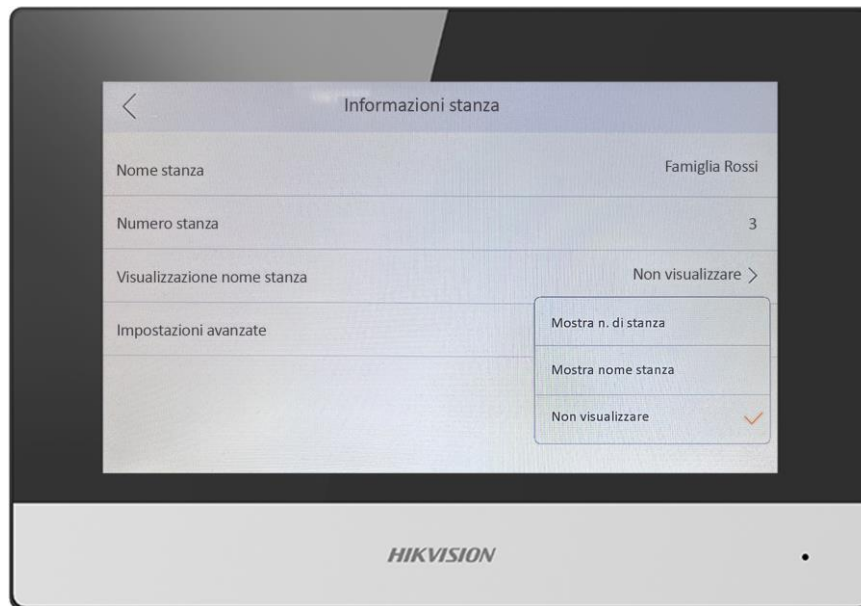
Informazioni stanza

Nome stanza

Famiglia Rossi

Numero stanza

3

Visualizzazione nome stanza

Non visualizzare

Impostazioni avanzate

Mostra n. di stanza

Mostra nome stanza

Non visualizzare

HIKVISION